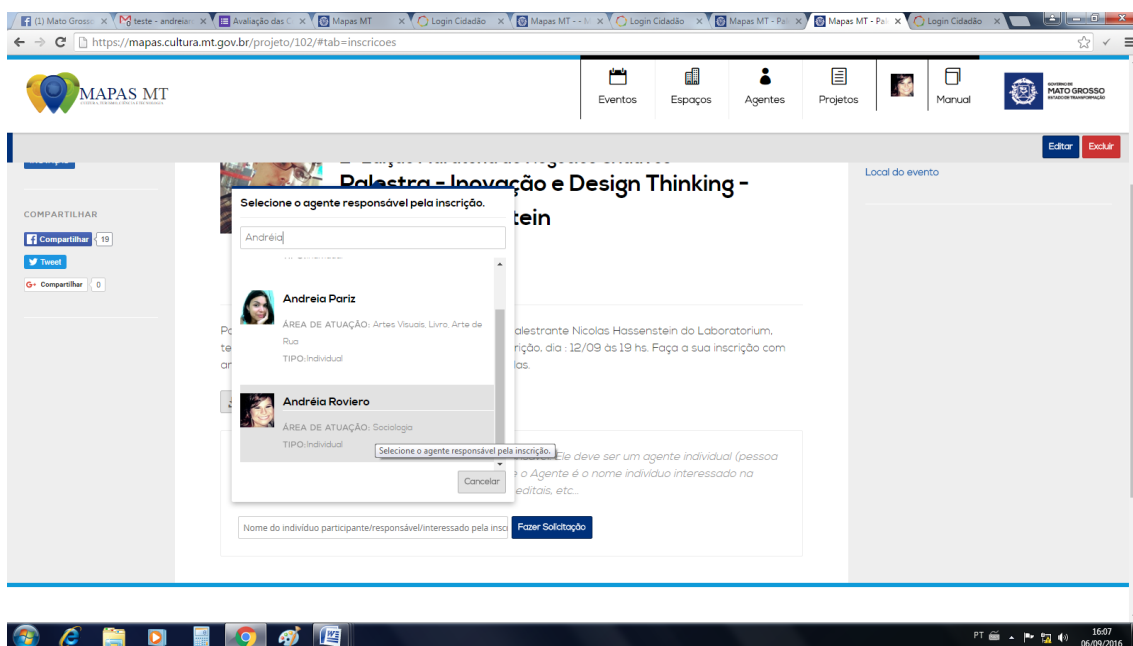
(1) Mato Grosso | teste - andreia | Avaliação das | Mapas MT | Login Cidadão | Mapas MT - - | Login Cidadão | Mapas MT - Pal | Mapas MT - Pal | Login Cidadão

https://mapas.cultura.mt.gov.br/projeto/102/#tab=inscricoes

MAPAS MT

Eventos Espaços Agentes Projetos Manual

GOVERNO DE MATO GROSSO ESTADO DE TRANSFORMAÇÃO

Editar Excluir

COMPARTILHAR

Compartilhar 19

Tweet

Compartilhar 0

Palestra - Inovação e Design Thinking -

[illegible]tein

Local do evento

Selecione o agente responsável pela inscrição.

Andréia

Andreia Pariz

ÁREA DE ATUAÇÃO: Artes Visuais, Livro, Arte de Rua

TIPO: Individual

Andréia Roviero

ÁREA DE ATUAÇÃO: Sociologia

TIPO: Individual

Selecione o agente responsável pela inscrição.

Cancelar

Pa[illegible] palestrante Nicolas Hassenstein do Laboratorium, te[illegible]rição, dia : 12/09 às 19 hs. Faça a sua inscrição com ar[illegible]las.

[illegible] Ele deve ser um agente individual (pessoa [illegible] o Agente é o nome indivíduo interessado na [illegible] editais, etc...

Nome do indivíduo participante/responsável/interessado pela insc

Fazer Solicitação

PT 16:07 06/09/2016